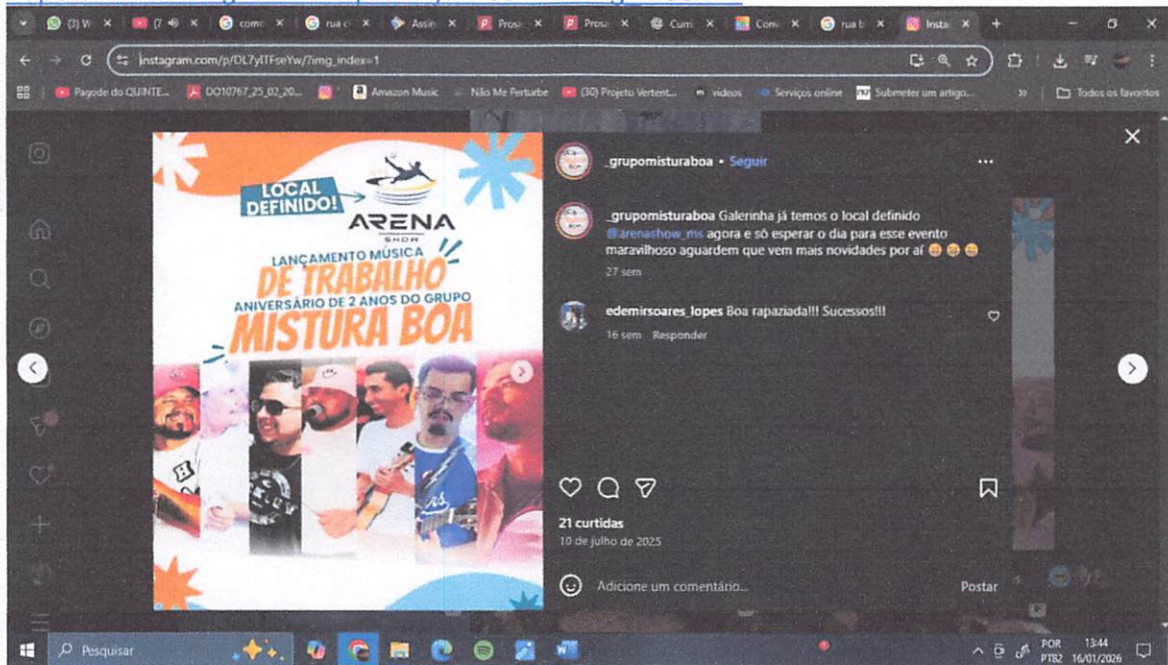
(3) W | (7 | como | rua c | Assin | Prose | Prose | Cum | Conv | rua b | Insta

instagram.com/p/DL7yITFseYw/?img_index=1

Pagode do QUINTE... | DO10767_25_02_20... | Amazon Music | Não Me Perturbe | (30) Projeto Vertent... | videos | Serviços online | Submeter um artigo... | Todos os favoritos

LOCAL DEFINIDO!

ARENA SHOW

LANÇAMENTO MÚSICA DE TRABALHO

ANIVERSÁRIO DE 2 ANOS DO GRUPO

MISTURA BOA

_grupomisturaboa • Seguir

_grupomisturaboa Galerinha já temos o local definido @arenashow_ms agora e só esperar o dia para esse evento maravilhoso aguardem que vem mais novidades por aí 😁😁😁

27 sem

edemirsoares_lopes Boa rapaziada!!! Sucessos!!!

16 sem Responder

21 curtidas

10 de julho de 2025

Adicione um comentário...

Postar

Pesquisar

POR PTB2 13:44 16/01/2026